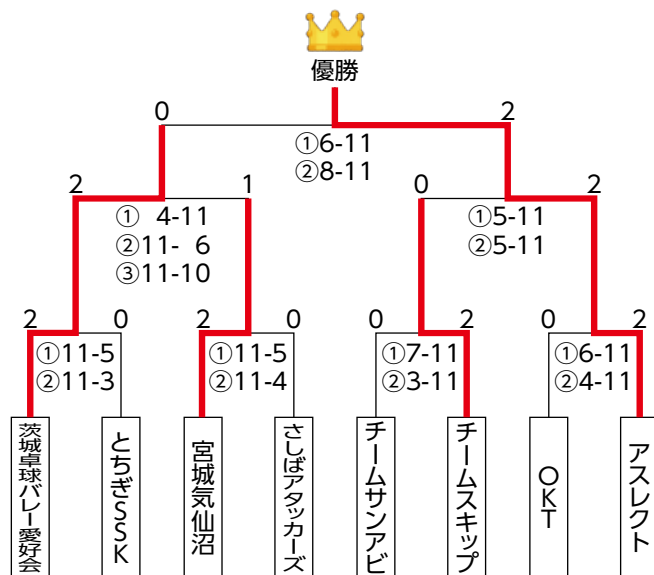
優勝

0
2
①6-11
②8-11

2
1
① 4-11
②11- 6
③11-10

0
2
①5-11
②5-11

2
0
①11-5
②11-3

2
0
①11-5
②11-4

0
2
①7-11
②3-11

0
2
①6-11
②4-11

茨城卓球バレー愛好会
とちぎSSK
宮城気仙沼
さしばアタッカーズ
チームサンアビ
チームスキップ
OKT
アスレクト